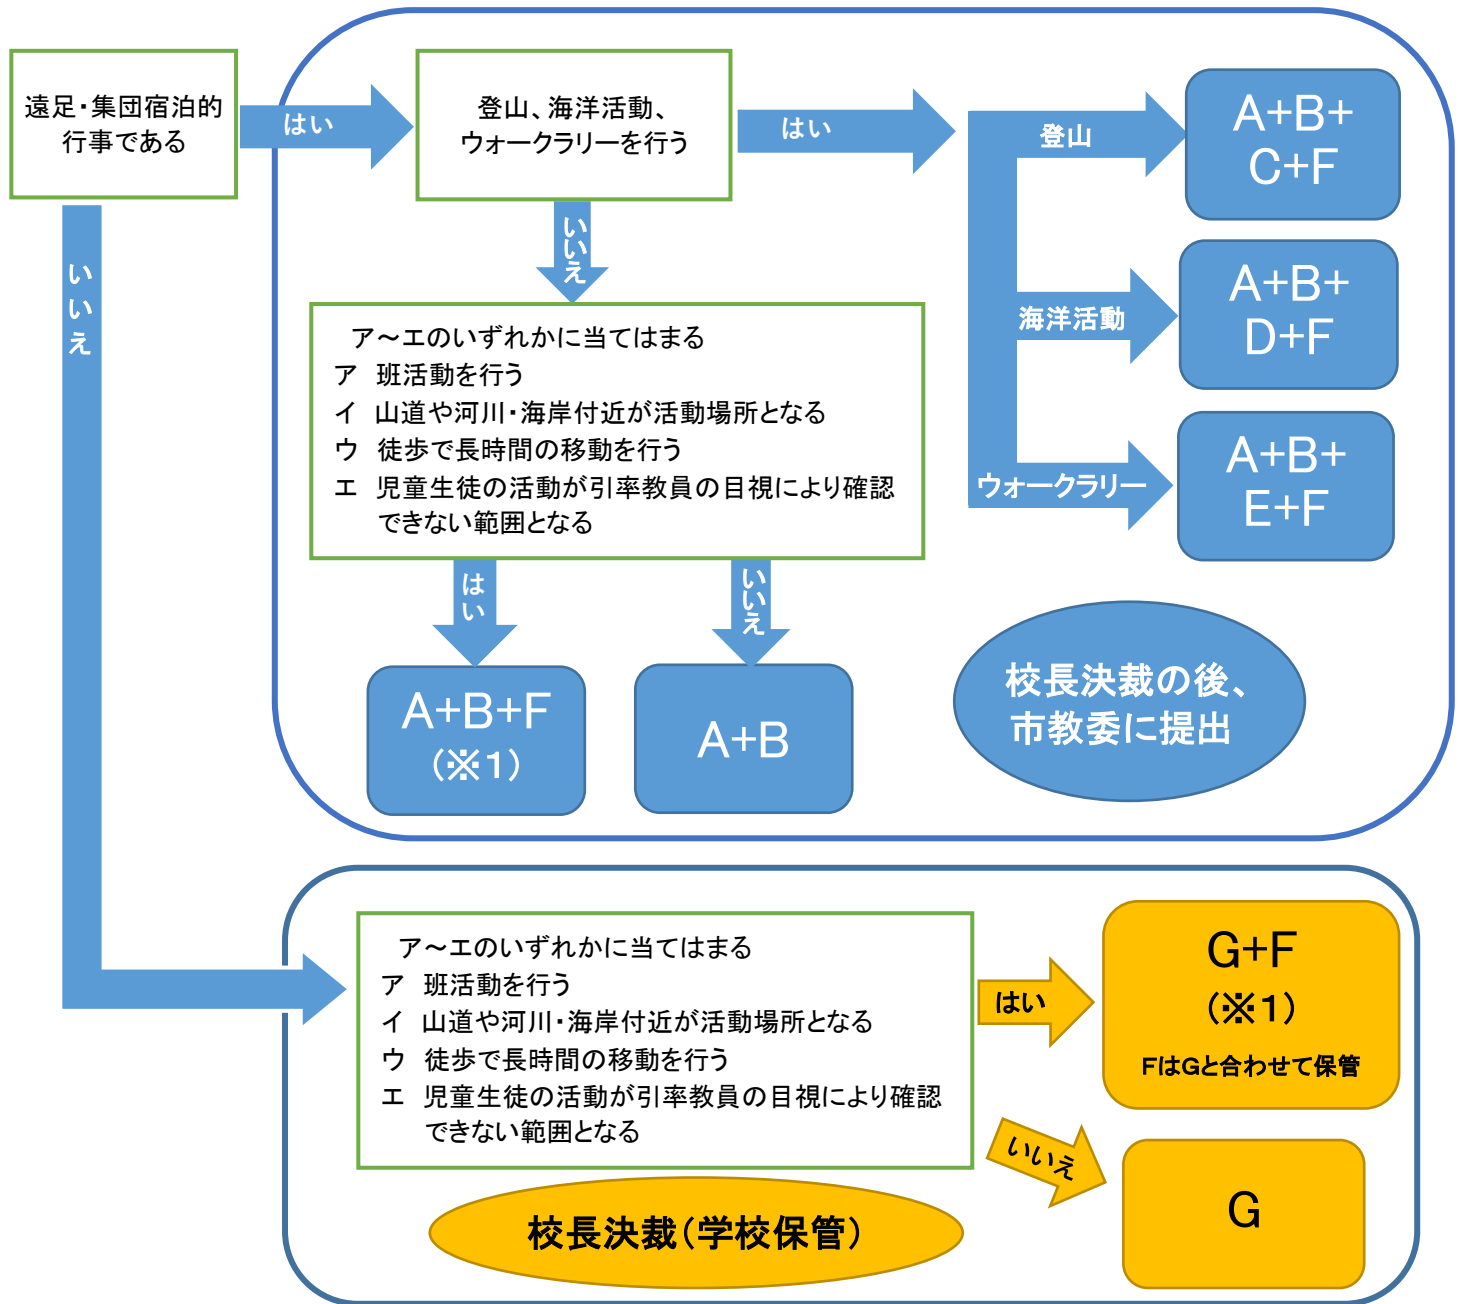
遠足・集団宿泊的行事である

はい

登山、海洋活動、ウォークラリーを行う

はい

登山

A+B+C+F

海洋活動

A+B+D+F

ウォークラリー

A+B+E+F

いいえ

いいえ

ア～エのいずれかに当てはまる
ア　班活動を行う
イ　山道や河川・海岸付近が活動場所となる
ウ　徒歩で長時間の移動を行う
エ　児童生徒の活動が引率教員の目視により確認できない範囲となる

はい

いいえ

A+B+F
（※1）

A+B

校長決裁の後、市教委に提出

ア～エのいずれかに当てはまる
ア　班活動を行う
イ　山道や河川・海岸付近が活動場所となる
ウ　徒歩で長時間の移動を行う
エ　児童生徒の活動が引率教員の目視により確認できない範囲となる

はい

G+F
（※1）
FはGと合わせて保管

いいえ

G

校長決裁（学校保管）